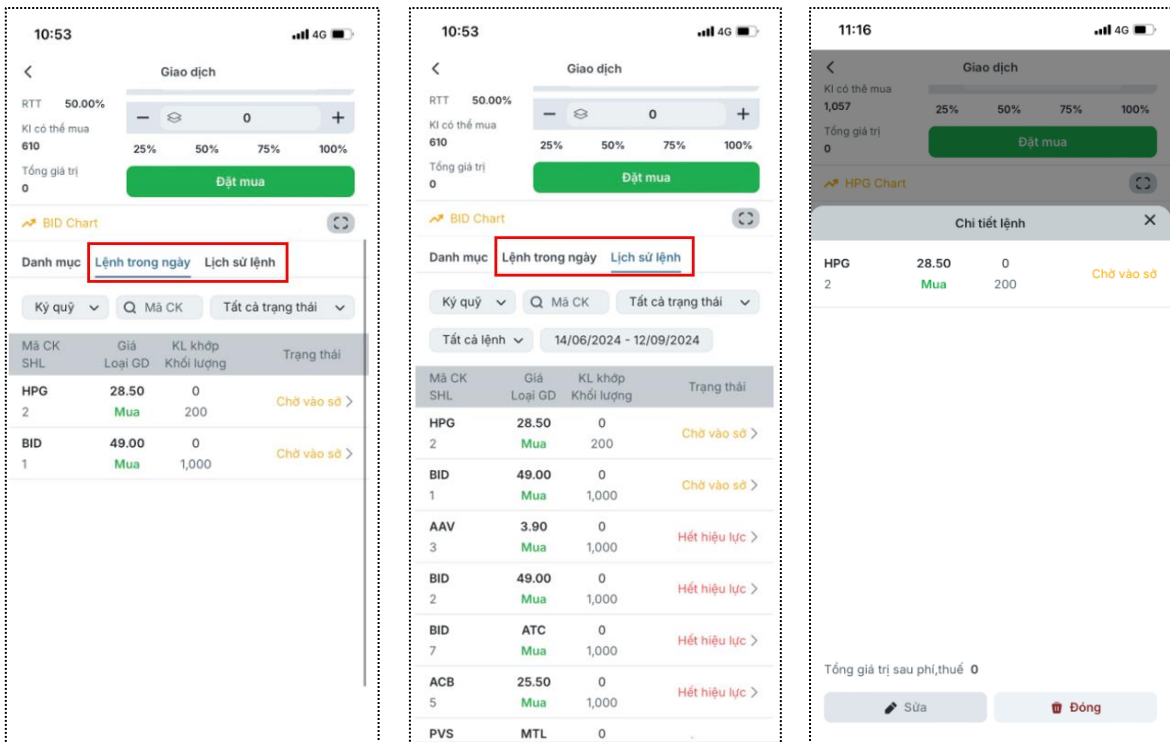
10:53

4G

Giao dịch

RTT 50.00%

Kl có thể mua
610

Tổng giá trị
0

0

25% 50% 75% 100%

Đặt mua

BID Chart

Danh mục Lệnh trong ngày Lịch sử lệnh

Ký quỹ Mã CK Tất cả trạng thái

| Mã CK SHL | Giá Loại GD | KL khớp Khối lượng | Trạng thái |
|---|---|---|---|
| HPG 2 | 28.50 Mua | 0 200 | Chờ vào sở |
| BID 1 | 49.00 Mua | 0 1,000 | Chờ vào sở |

10:53

4G

Giao dịch

RTT 50.00%

Kl có thể mua
610

Tổng giá trị
0

0

25% 50% 75% 100%

Đặt mua

BID Chart

Danh mục Lệnh trong ngày Lịch sử lệnh

Ký quỹ Mã CK Tất cả trạng thái

Tất cả lệnh 14/06/2024 - 12/09/2024

| Mã CK SHL | Giá Loại GD | KL khớp Khối lượng | Trạng thái |
|---|---|---|---|
| HPG 2 | 28.50 Mua | 0 200 | Chờ vào sở |
| BID 1 | 49.00 Mua | 0 1,000 | Chờ vào sở |
| AAV 3 | 3.90 Mua | 0 1,000 | Hết hiệu lực |
| BID 2 | 49.00 Mua | 0 1,000 | Hết hiệu lực |
| BID 7 | ATC Mua | 0 1,000 | Hết hiệu lực |
| ACB 5 | 25.50 Mua | 0 1,000 | Hết hiệu lực |
| PVS | MTL | 0 | |

11:16

4G

Giao dịch

Kl có thể mua
1,057

25% 50% 75% 100%

Tổng giá trị
0

Đặt mua

HPG Chart

Chi tiết lệnh

HPG 28.50 0 Chờ vào sở
2 Mua 200

Tổng giá trị sau phí,thuế 0

Sửa Đóng